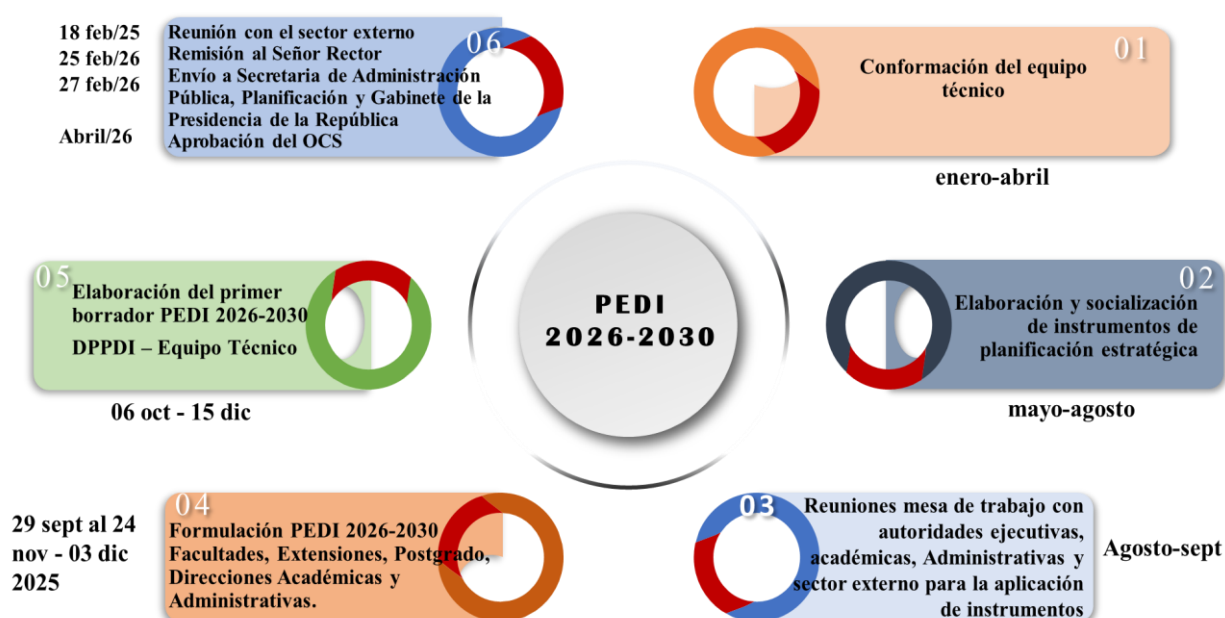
18 feb/25
25 feb/26
27 feb/26

Abril/26

Reunión con el sector externo
Remisión al Señor Rector
Envío a Secretaria de Administración Pública, Planificación y Gabinete de la Presidencia de la República
Aprobación del OCS

06

01

Conformación del equipo técnico

enero-abril

05

Elaboración del primer borrador PEDI 2026-2030

DPPDI – Equipo Técnico

06 oct - 15 dic

PEDI
2026-2030

02

Elaboración y socialización de instrumentos de planificación estratégica

mayo-agosto

29 sept al 24 nov - 03 dic 2025

04

Formulación PEDI 2026-2030 Facultades, Extensiones, Postgrado, Direcciones Académicas y Administrativas.

03

Reuniones mesa de trabajo con autoridades ejecutivas, académicas, Administrativas y sector externo para la aplicación de instrumentos

Agosto-sept